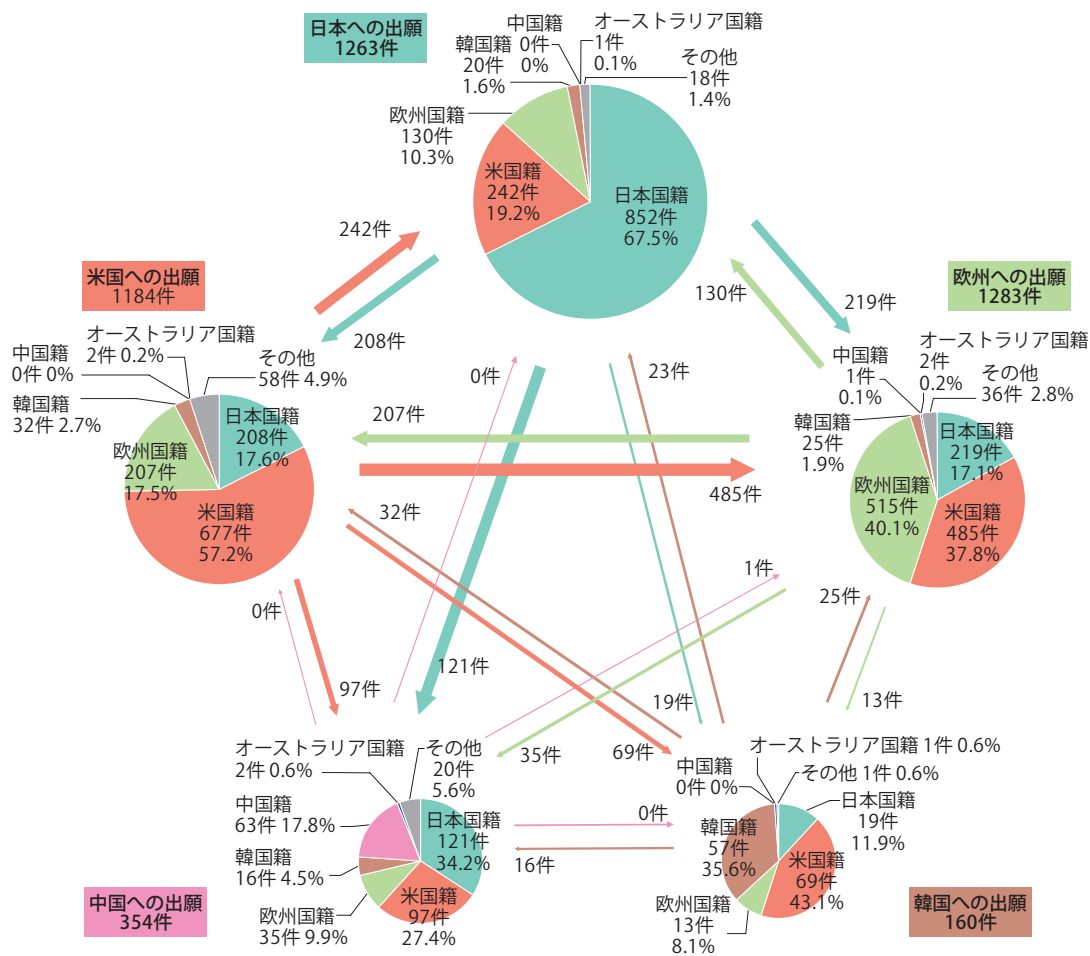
日本への出願
1263件

中国籍
0件
0%

オーストラリア国籍
1件
0.1%

韓国籍
20件
1.6%

その他
18件
1.4%

欧州国籍
130件
10.3%

米国籍
242件
19.2%

日本国籍
852件
67.5%

242件

米国への出願
1184件

オーストラリア国籍
2件 0.2%

中国籍
0件 0%

その他
58件 4.9%

韓国籍
32件 2.7%

日本国籍
208件
17.6%

欧州国籍
207件
17.5%

米国籍
677件
57.2%

208件

130件

219件

欧州への出願
1283件

中国籍
1件
0.1%

オーストラリア国籍
2件
0.2%

その他
36件 2.8%

韓国籍
25件
1.9%

日本国籍
219件
17.1%

欧州国籍
515件
40.1%

米国籍
485件
37.8%

0件

23件

207件

485件

32件

0件

1件

25件

97件

121件

19件

13件

35件

69件

オーストラリア国籍
2件 0.6%

その他
20件
5.6%

中国籍
63件 17.8%

韓国籍
16件 4.5%

日本国籍
121件
34.2%

欧州国籍
35件 9.9%

米国籍
97件
27.4%

中国への出願
354件

オーストラリア国籍 1件 0.6%

中国籍
0件 0%

その他 1件 0.6%

日本国籍
19件
11.9%

0件

韓国籍
57件
35.6%

16件

米国籍
69件
43.1%

欧州国籍
13件
8.1%

韓国への出願
160件